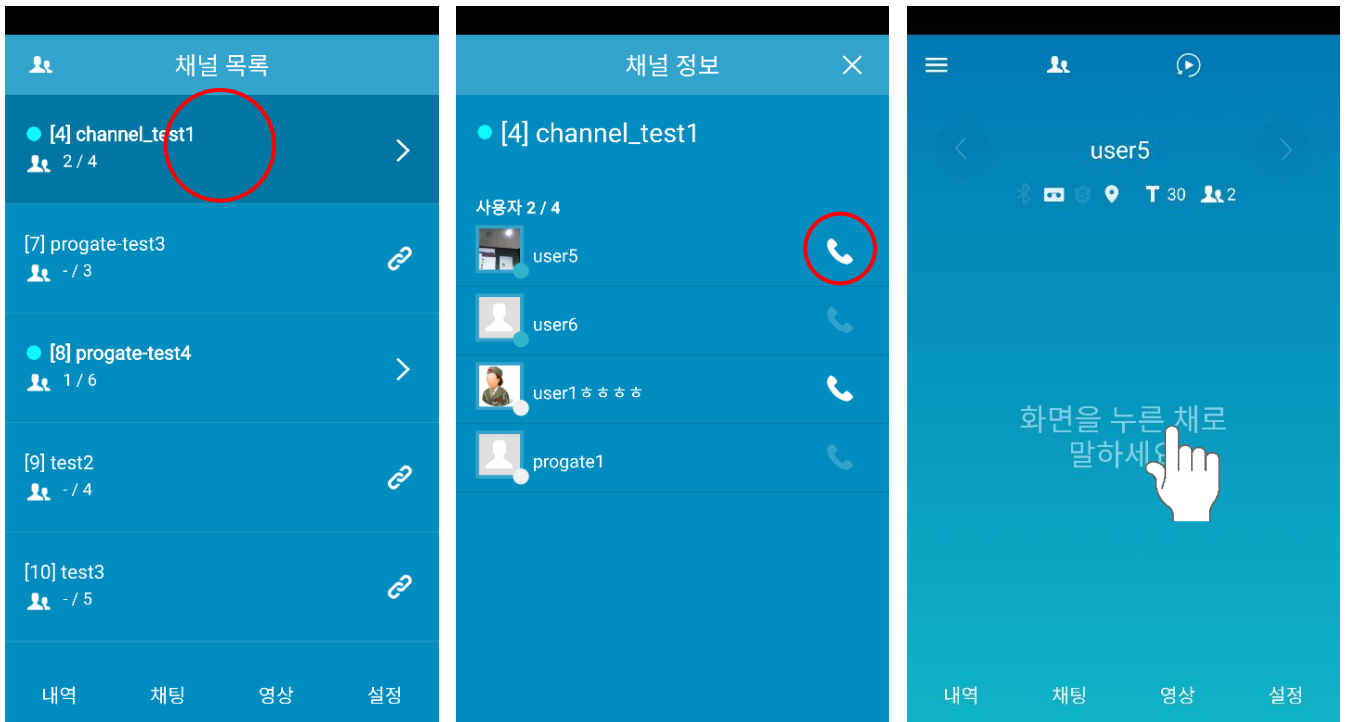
채널 목록

[4] channel_test1
2 / 4

[7] progate-test3
- / 3

[8] progate-test4
1 / 6

[9] test2
- / 4

[10] test3
- / 5

내역 채팅 영상 설정

채널 정보

[4] channel_test1

사용자 2 / 4

user5

user6

user1ㅎㅎㅎㅎ

progate1

user5

T 30 2

화면을 누른 채로 말하세요

내역 채팅 영상 설정